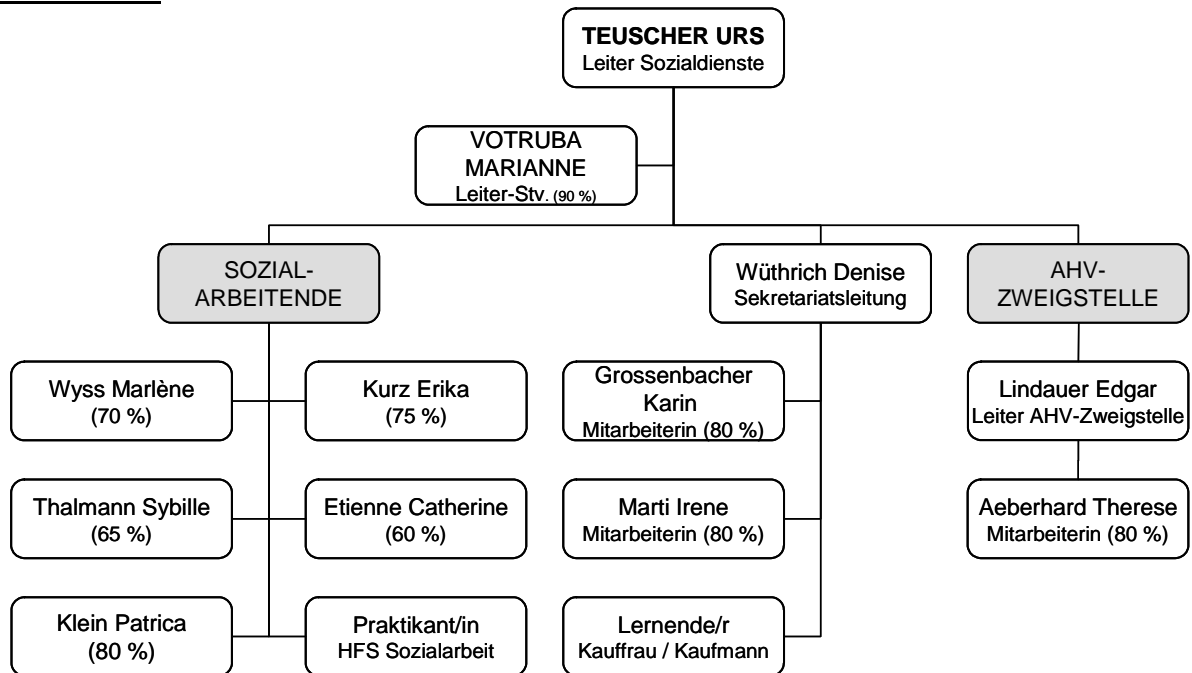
TEUSCHER URS
Leiter Sozialdienste

VOTRUBA MARIANNE
Leiter-Stv. (90 %)

SOZIAL-ARBEITENDE

Wyss Marlène
(70 %)

Kurz Erika
(75 %)

Thalmann Sybille
(65 %)

Etienne Catherine
(60 %)

Klein Patrica
(80 %)

Praktikant/in
HFS Sozialarbeit

Wüthrich Denise
Sekretariatsleitung

Grossenbacher Karin
Mitarbeiterin (80 %)

Marti Irene
Mitarbeiterin (80 %)

Lernende/r
Kauffrau / Kaufmann

AHV-ZWEIGSTELLE

Lindauer Edgar
Leiter AHV-Zweigstelle

Aeberhard Therese
Mitarbeiterin (80 %)